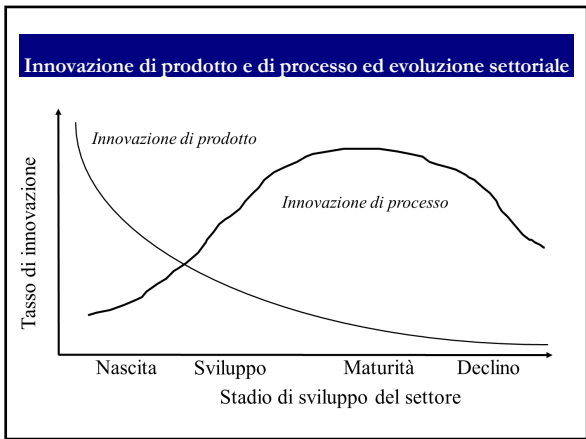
Innovazione di prodotto e di processo ed evoluzione settoriale

Tasso di innovazione

Innovazione di prodotto

Innovazione di processo

Nascita Sviluppo Maturità Declino

Stadio di sviluppo del settore